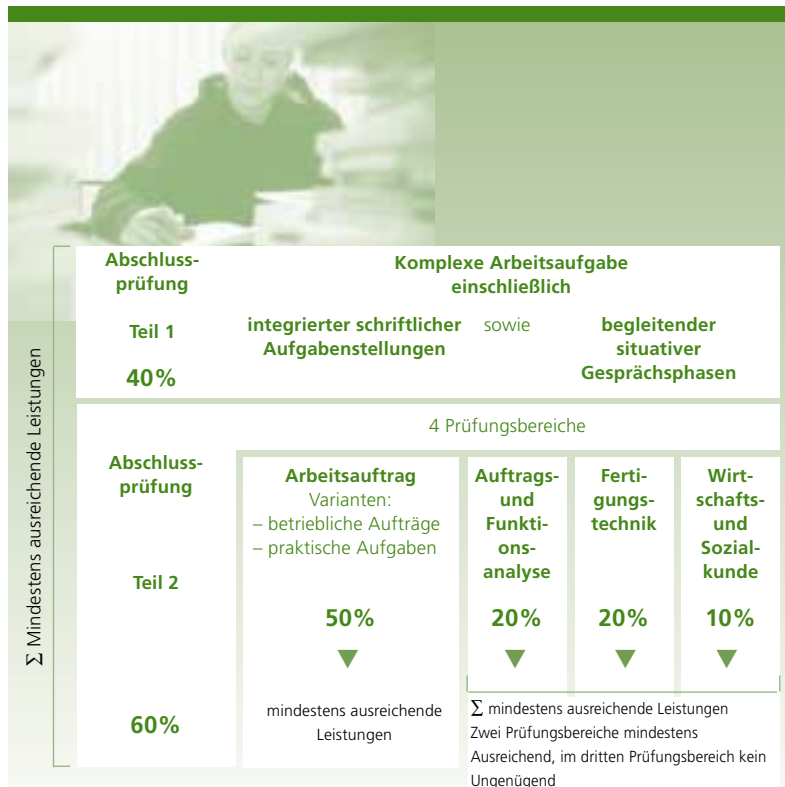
$\Sigma$ Mindestens ausreichende Leistungen

| Abschlussprüfung Teil 1 40% | Komplexe Arbeitsaufgabe einschließlich integrierter schriftlicher Aufgabenstellungen sowie begleitender situativer Gesprächsphasen |
|---|---|

Abschlussprüfung

Teil 2

60%

4 Prüfungsbereiche

| Arbeitsauftrag Varianten: – betriebliche Aufträge – praktische Aufgaben | Auftrags- und Funktionsanalyse | Fertigungstechnik | Wirtschafts- und Sozialkunde |
|---|---|---|---|
| 50% | 20% | 20% | 10% |

mindestens ausreichende Leistungen

$\Sigma$ mindestens ausreichende Leistungen
Zwei Prüfungsbereiche mindestens Ausreichend, im dritten Prüfungsbereich kein Ungenügend